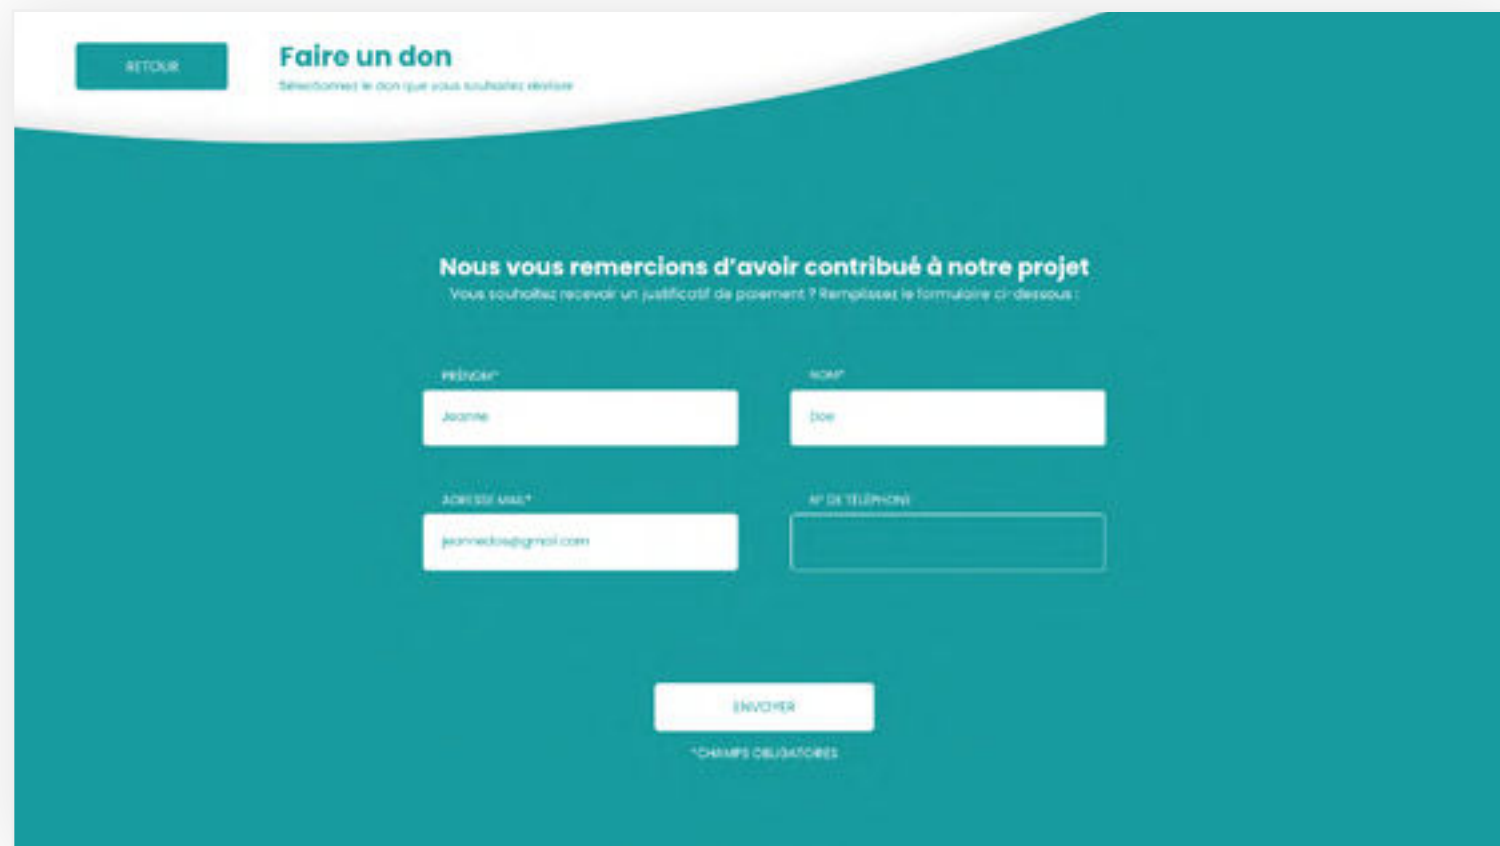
RETOUR

Faire un don

Sélectionnez le don que vous souhaitez réaliser

Nous vous remercions d'avoir contribué à notre projet

Vous souhaitez recevoir un justificatif de paiement ? Remplissez le formulaire ci-dessous :

PRÉNOM*

Jeanne

NOM*

Doe

ADRESSE MAIL*

jeannedoe@gmail.com

N° DE TÉLÉPHONE

ENVOYER

*CHAMPS OBLIGATOIRES